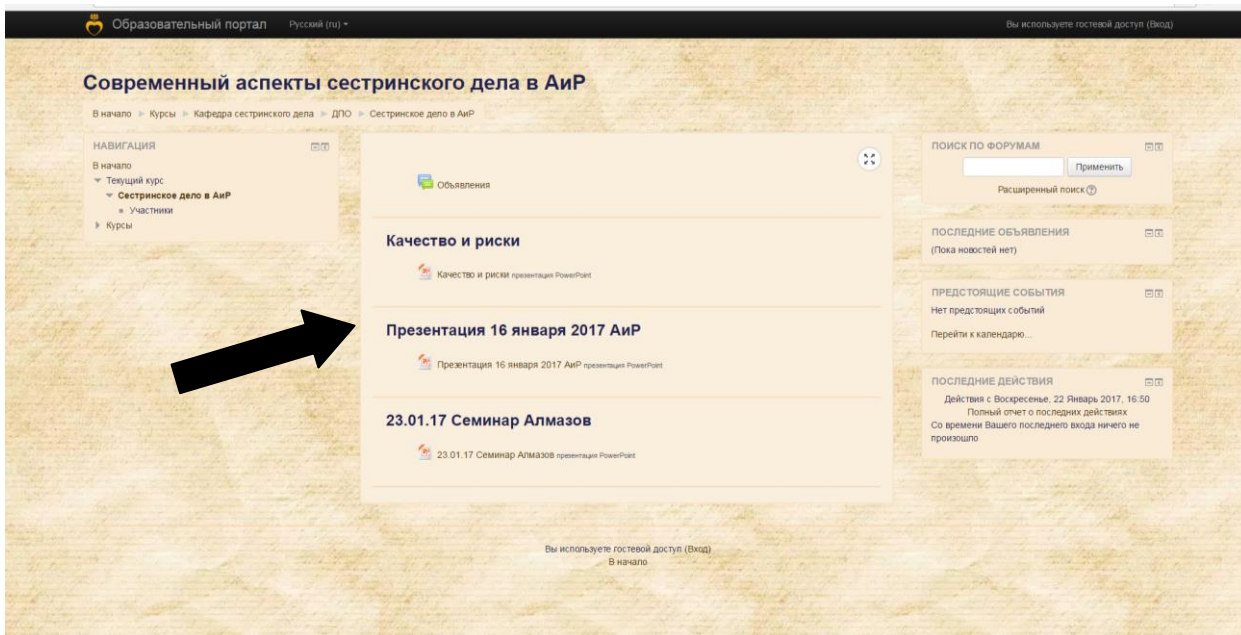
Образовательный портал Русский (ru) ▾

Вы используете гостевой доступ (Вход)

Современный аспекты сестринского дела в АиР

В начало ► Курсы ► Кафедра сестринского дела ► ДПО ► Сестринское дело в АиР

НАВИГАЦИЯ
В начало
▾ Текущий курс
▾ Сестринское дело в АиР
• Участники
► Курсы

Объявления

Качество и риски

Качество и риски презентация PowerPoint

Презентация 16 января 2017 АиР

Презентация 16 января 2017 АиР презентация PowerPoint

23.01.17 Семинар Алмазов

23.01.17 Семинар Алмазов презентация PowerPoint

ПОИСК ПО ФОРУМАМ
Применить
Расширенный поиск

ПОСЛЕДНИЕ ОБЪЯВЛЕНИЯ
(Пока новостей нет)

ПРЕДСТОЯЩИЕ СОБЫТИЯ
Нет предстоящих событий
Перейти к календарю...

ПОСЛЕДНИЕ ДЕЙСТВИЯ
Действия с Воскресенье, 22 Январь 2017, 16:50
Полный отчет о последних действиях
Со времени Вашего последнего входа ничего не произошло

Вы используете гостевой доступ (Вход)
В начало